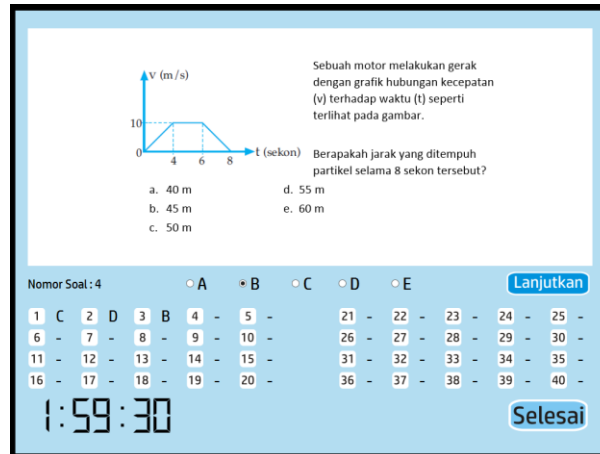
v (m/s)

10

0

4

6

8

t (sekon)

Sebuah motor melakukan gerak dengan grafik hubungan kecepatan (v) terhadap waktu (t) seperti terlihat pada gambar.

Berapakah jarak yang ditempuh partikel selama 8 sekon tersebut?

a. 40 m
b. 45 m
c. 50 m
d. 55 m
e. 60 m

Nomor Soal : 4

A B C D E

Lanjutkan

| 1 | C | 2 | D | 3 | B | 4 | - | 5 | - | 21 | - | 22 | - | 23 | - | 24 | - | 25 | - |
|---|---|---|---|---|---|---|---|---|---|---|---|---|---|---|---|---|---|---|---|
| 6 | - | 7 | - | 8 | - | 9 | - | 10 | - | 26 | - | 27 | - | 28 | - | 29 | - | 30 | - |
| 11 | - | 12 | - | 13 | - | 14 | - | 15 | - | 31 | - | 32 | - | 33 | - | 34 | - | 35 | - |
| 16 | - | 17 | - | 18 | - | 19 | - | 20 | - | 36 | - | 37 | - | 38 | - | 39 | - | 40 | - |

1:59:30

Selesai